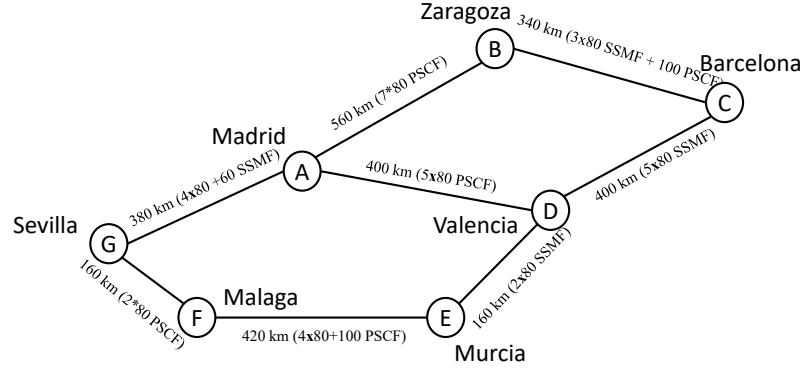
Zaragoza
B
340 km (3x80 SSMF + 100 PSCF)
Barcelona
C
560 km (7*80 PSCF)
Madrid
A
400 km (5x80 PSCF)
400 km (5x80 SSMF)
380 km (4x80 +60 SSMF)
Sevilla
G
Valencia
D
160 km (2*80 PSCF)
Malaga
F
E
160 km (2x80 SSMF)
420 km (4x80+100 PSCF)
Murcia